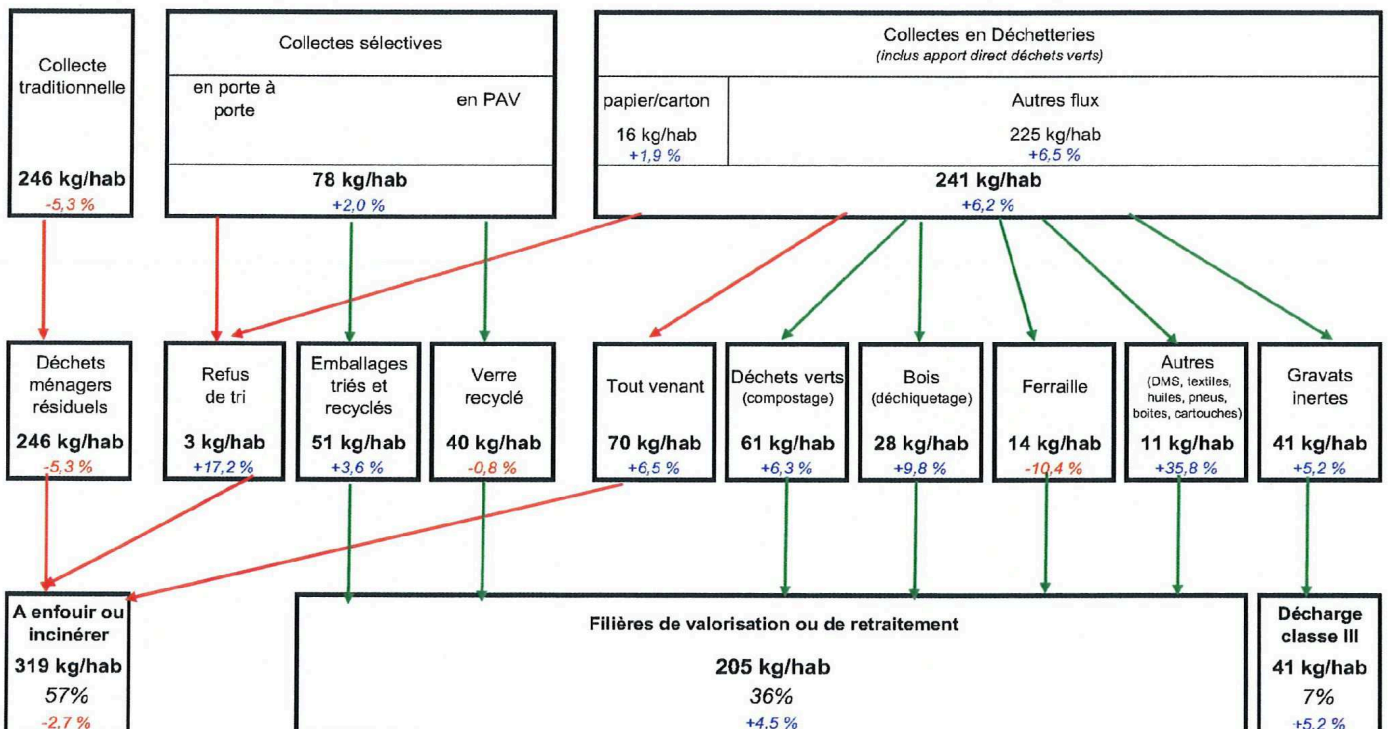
Collecte traditionnelle

246 kg/hab
-5,3 %

Collectes sélectives

en porte à porte

en PAV

78 kg/hab
+2,0 %

Collectes en Déchetteries
(inclus apport direct déchets verts)

papier/carton
16 kg/hab
+1,9 %

Autres flux
225 kg/hab
+6,5 %

241 kg/hab
+6,2 %

Déchets ménagers résiduels
246 kg/hab
-5,3 %

Refus de tri
3 kg/hab
+17,2 %

Emballages triés et recyclés
51 kg/hab
+3,6 %

Verre recyclé
40 kg/hab
-0,8 %

Tout venant
70 kg/hab
+6,5 %

Déchets verts
(compostage)
61 kg/hab
+6,3 %

Bois
(déchiquetage)
28 kg/hab
+9,8 %

Ferraille
14 kg/hab
-10,4 %

Autres
(DMS, textiles, huiles, pneus, boites, cartouches)
11 kg/hab
+35,8 %

Gravats inertes
41 kg/hab
+5,2 %

A enfouir ou incinérer
319 kg/hab
57%
-2,7 %

Filières de valorisation ou de retraitement
205 kg/hab
36%
+4,5 %

Décharge classe III
41 kg/hab
7%
+5,2 %